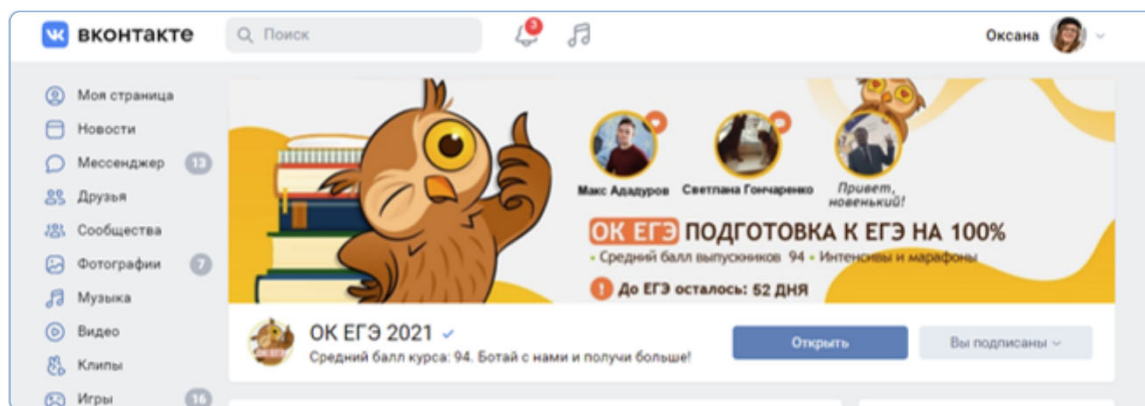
вконтакте

Поиск

3

Оксана

Моя страница
Новости
Мессенджер 13
Друзья
Сообщества
Фотографии 7
Музыка
Видео
Клипы
Игры 16

Макс Ададуров
Светлана Гончаренко
Привет, новенький!

ОК ЕГЭ ПОДГОТОВКА К ЕГЭ НА 100%
• Средний балл выпускников 94 • Интенсивы и марафоны
! До ЕГЭ осталось: 52 ДНЯ

ОК ЕГЭ 2021
Средний балл курса: 94. Ботай с нами и получи больше!

Открыть
Вы подписаны